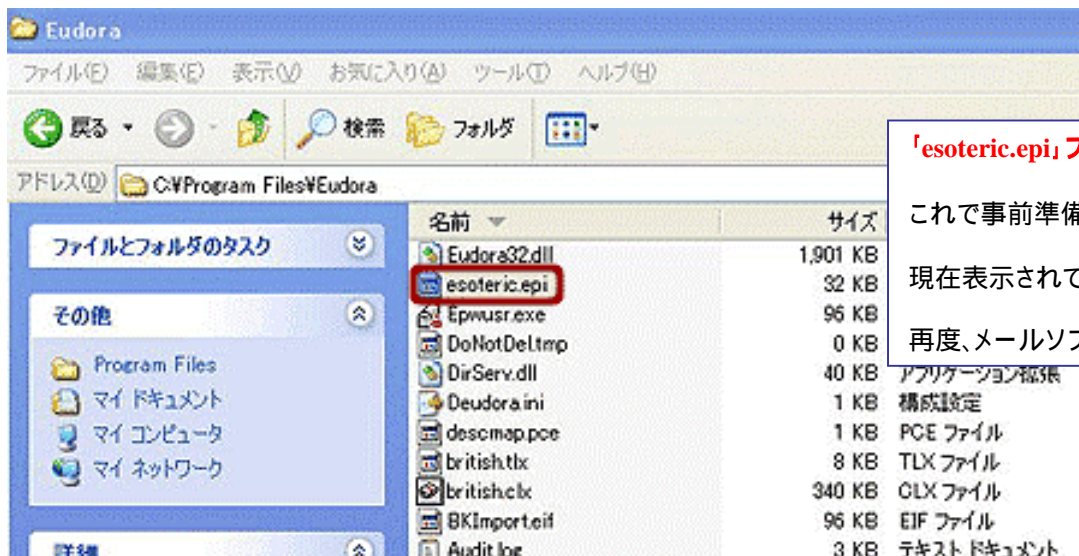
Eudora

ファイル(F) 編集(E) 表示(V) お気に入り(A) ツール(T) ヘルプ(H)

戻る 検索 フォルダ

アドレス(D) C:¥Program Files¥Eudora

ファイルとフォルダのタスク

その他

Program Files
マイ ドキュメント
マイ コンピュータ
マイ ネットワーク

詳細

| 名前 | サイズ | |
|---|---|---|
| Eudora32.dll | 1,901 KB | |
| esoteric.epi | 32 KB | |
| Epwusr.exe | 96 KB | |
| DoNotDel.tmp | 0 KB | |
| DirServ.dll | 40 KB | アプリケーション拡張 |
| Deudora.ini | 1 KB | 構成設定 |
| descmap.pce | 1 KB | PCE ファイル |
| british.tlx | 8 KB | TLX ファイル |
| british.clx | 340 KB | CLX ファイル |
| BKImport.eif | 96 KB | EIF ファイル |
| Audit.log | 3 KB | テキスト ドキュメント |

「esoteric.epi」フ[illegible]

これで事前準備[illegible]

現在表示されて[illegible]

再度、メールソフ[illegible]